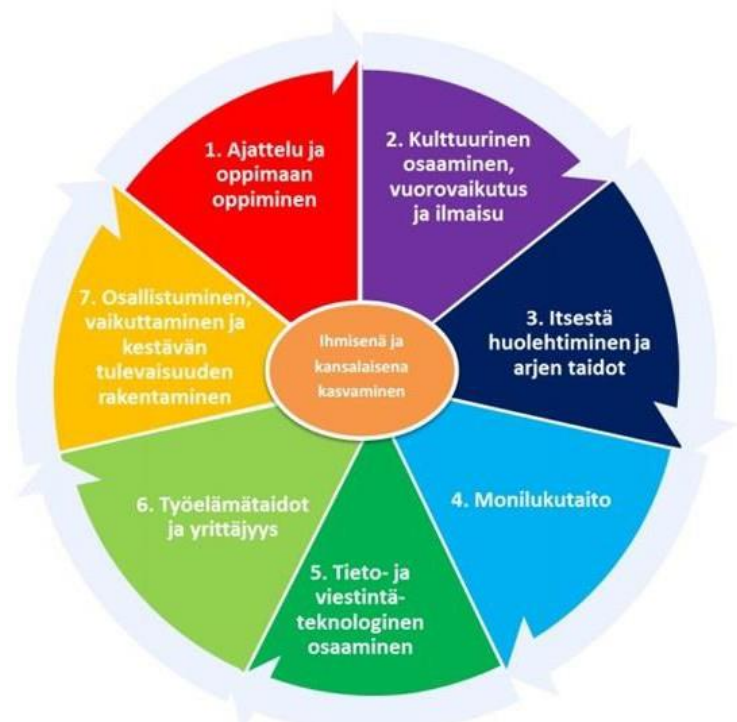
1. Ajattelu ja oppimaan oppiminen

2. Kulttuurinen osaaminen, vuorovaikutus ja ilmaisu

3. Itsestä huolehtiminen ja arjen taidot

4. Monilukutaito

5. Tieto- ja viestintäteknologinen osaaminen

6. Työelämätaidot ja yrittäjyys

7. Osallistuminen, vaikuttaminen ja kestävän tulevaisuuden rakentaminen

Ihmisenä ja kansalaisena kasvaminen